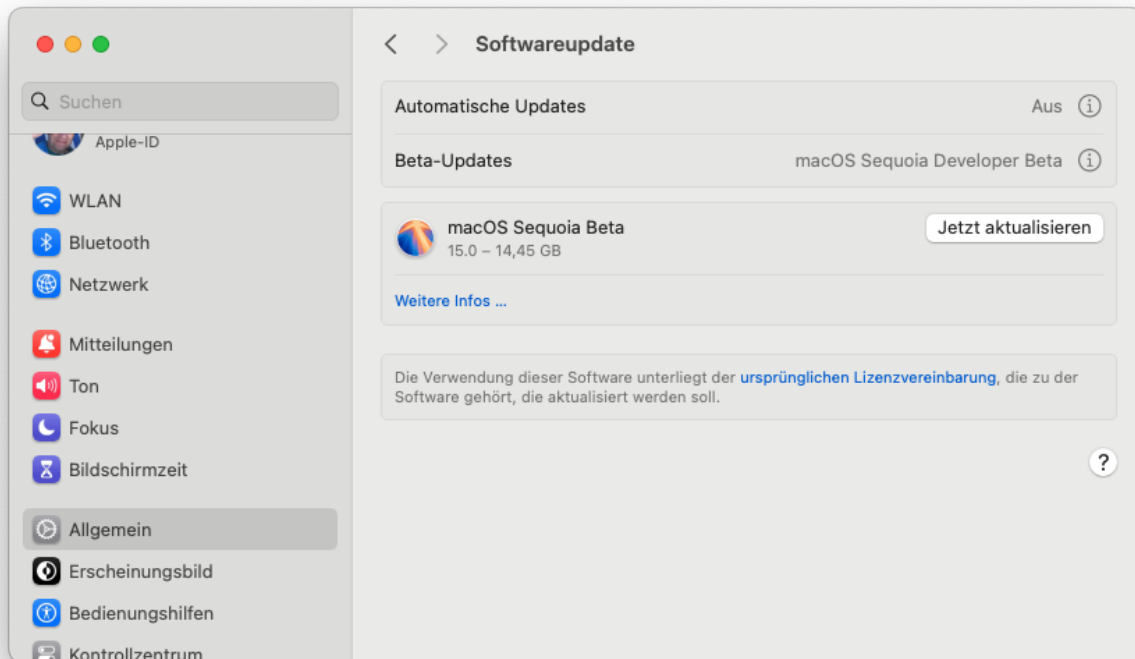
Suchen

Apple-ID

WLAN

Bluetooth

Netzwerk

Mitteilungen

Ton

Fokus

Bildschirmzeit

Allgemein

Erscheinungsbild

Bedienungshilfen

Kontrollzentrum

Softwareupdate

Automatische Updates Aus

Beta-Updates macOS Sequoia Developer Beta

macOS Sequoia Beta
15.0 – 14,45 GB

Jetzt aktualisieren

Weitere Infos ...

Die Verwendung dieser Software unterliegt der ursprünglichen Lizenzvereinbarung, die zu der Software gehört, die aktualisiert werden soll.

?